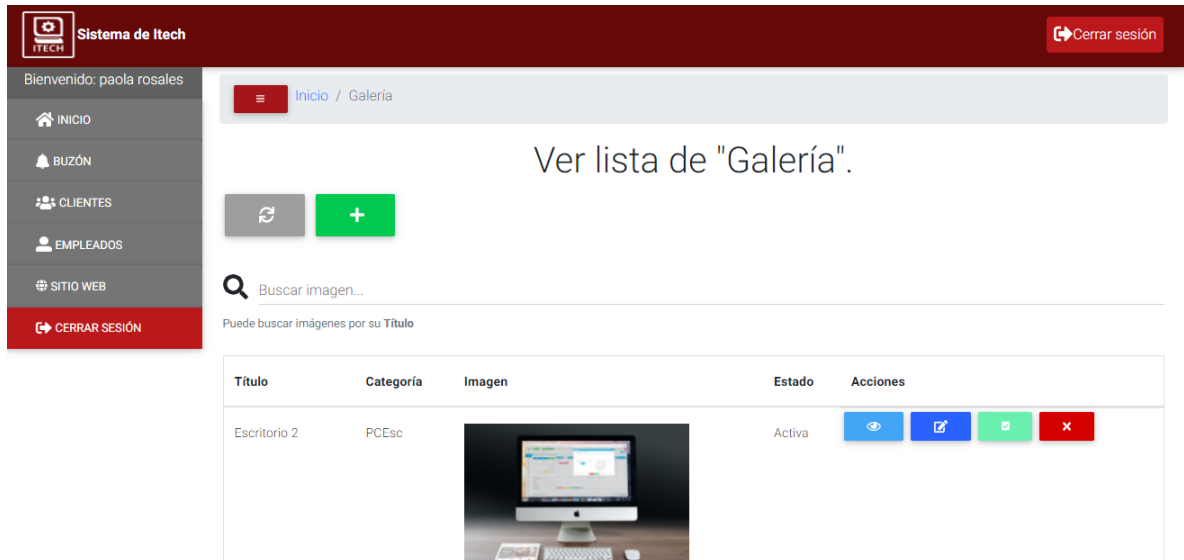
ITECH Sistema de Itech

Cerrar sesión

Bienvenido: paola rosales

INICIO

BUZÓN

CLIENTES

EMPLEADOS

SITIO WEB

CERRAR SESIÓN

≡ Inicio / Galería

Ver lista de "Galería".

+

Buscar imagen...

Puede buscar imágenes por su **Título**

| Título | Categoría | Imagen | Estado | Acciones |
|---|---|---|---|---|
| Escritorio 2 | PCEsc | | Activa | × |